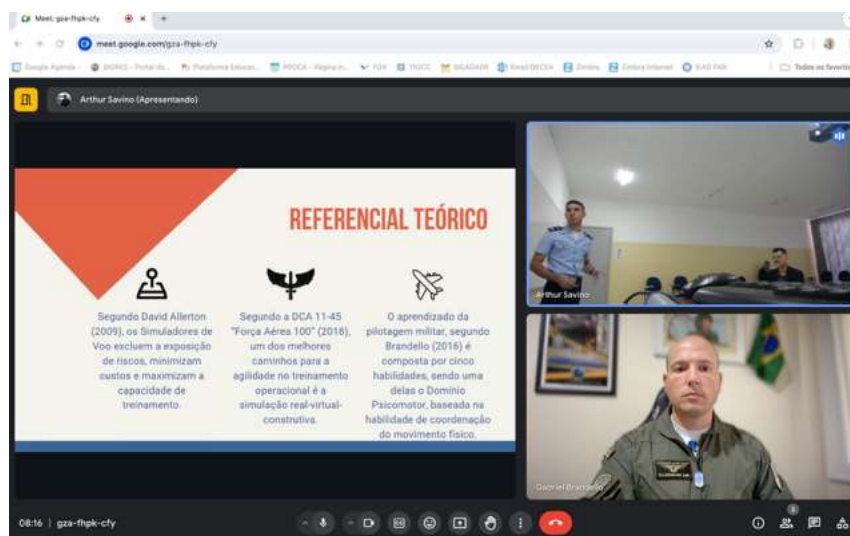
Meet: gza-fhpk-cfy

meet.google.com/gza-fhpk-cfy

Todos os favoritos

Arthur Savino (Apresentando)

REFERENCIAL TEÓRICO

Segundo David Allerton (2009), os Simuladores de Voo excluem a exposição de riscos, minimizam custos e maximizam a capacidade de treinamento.

Segundo a DCA 11-45 "Força Aérea 100" (2018), um dos melhores caminhos para a agilidade no treinamento operacional é a simulação real-virtual-construtiva.

O aprendizado da pilotagem militar, segundo Brandello (2016) é composta por cinco habilidades, sendo uma delas o Domínio Psicomotor, baseada na habilidade de coordenação do movimento físico.

Arthur Savino

Gabriel Brandello

08:16 | gza-fhpk-cfy